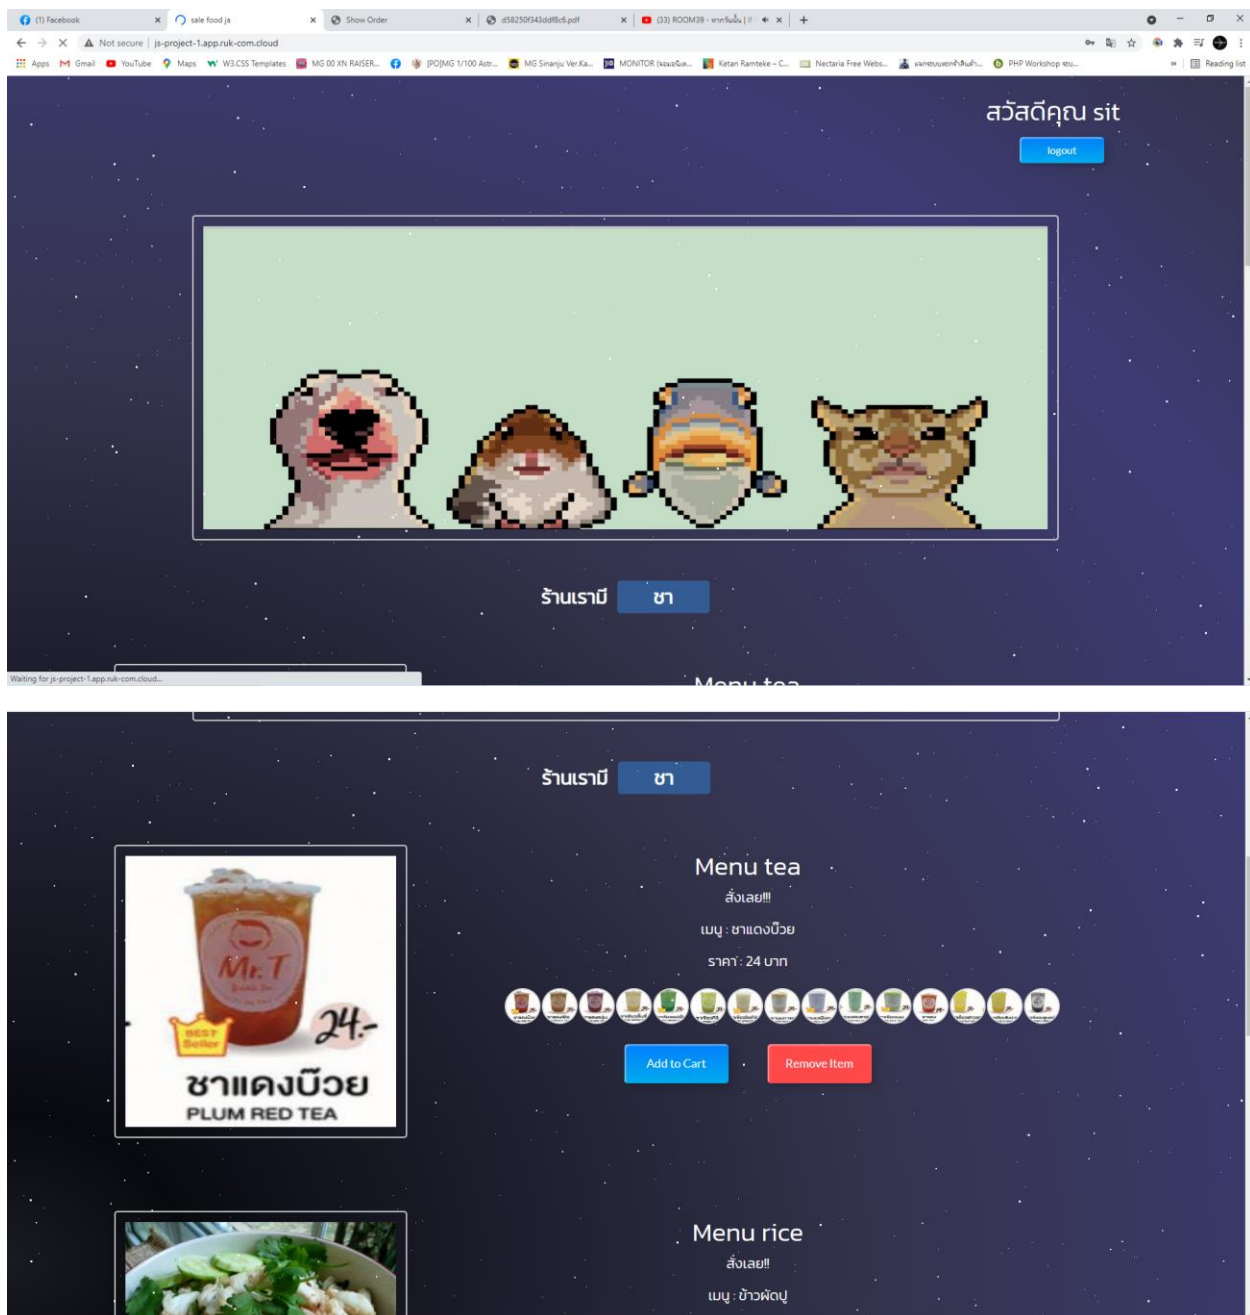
(1) Facebook
sale food ja
Show Order
d58250f343ddf8c6.pdf
(33) ROOM39 - หากวันนั้น | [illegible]
Not secure | js-project-1.app.ruk-com.cloud
Apps Gmail YouTube Maps W3.CSS Templates MG 00 XN RAISER... [PO]MG 1/100 Astr... MG Sinanju Ver.Ka... MONITOR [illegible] Ketan Ramteke – C... Nectaria Free Webs... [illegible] PHP Workshop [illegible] Reading list

สวัสดีคุณ sit
logout

ร้านเรามี ชา

Waiting for js-project-1.app.ruk-com.cloud...

ร้านเรามี ชา

Mr.T
BEST Seller
24.-
ชาแดงบ๊วย
PLUM RED TEA

Menu tea
สั่งเลย!!
เมนู : ชาแดงบ๊วย
ราคา : 24 บาท

Add to Cart
Remove Item

Menu rice
สั่งเลย!!
เมนู : ข้าวผัดปู